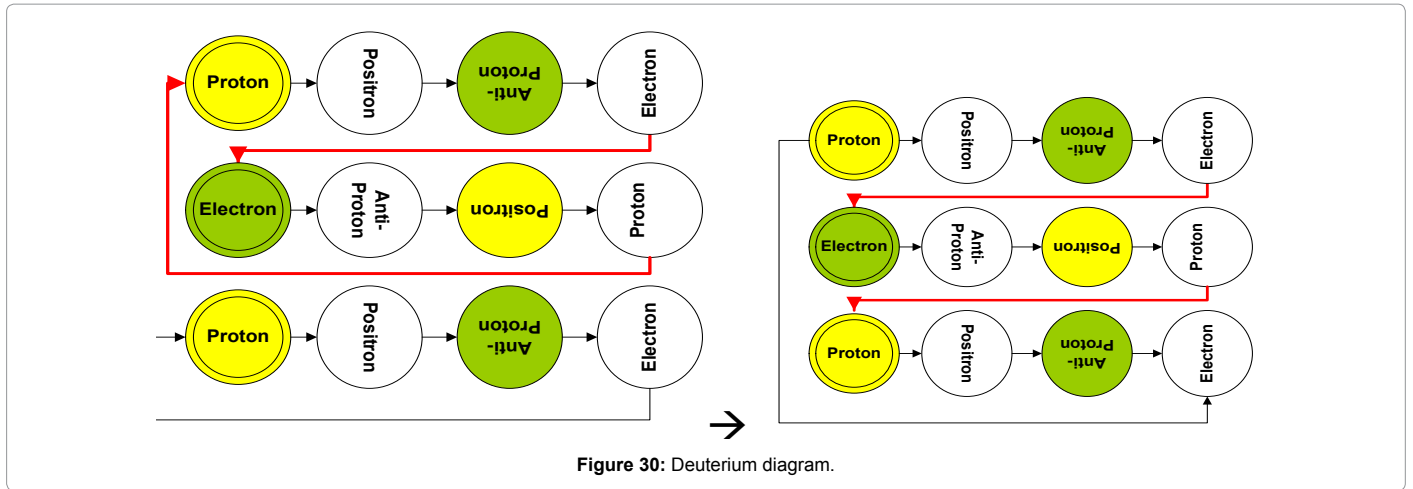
Proton
Positron
Anti-Proton
Electron

Electron
Anti-Proton
Positron
Proton

Proton
Positron
Anti-Proton
Electron

→

Proton
Positron
Anti-Proton
Electron

Electron
Anti-Proton
Positron
Proton

Proton
Positron
Anti-Proton
Electron

**Figure 30:** Deuterium diagram.